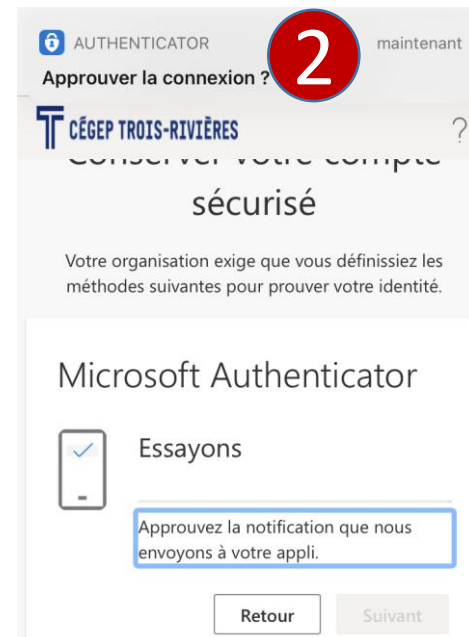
AUTHENTICATOR
maintenant
Approuver la connexion ?
2
CÉGEP TROIS-RIVIÈRES
?
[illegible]
sécurisé

Votre organisation exige que vous définissiez les méthodes suivantes pour prouver votre identité.

Microsoft Authenticator

Essayons

Approuvez la notification que nous envoyons à votre appli.

Retour
Suivant